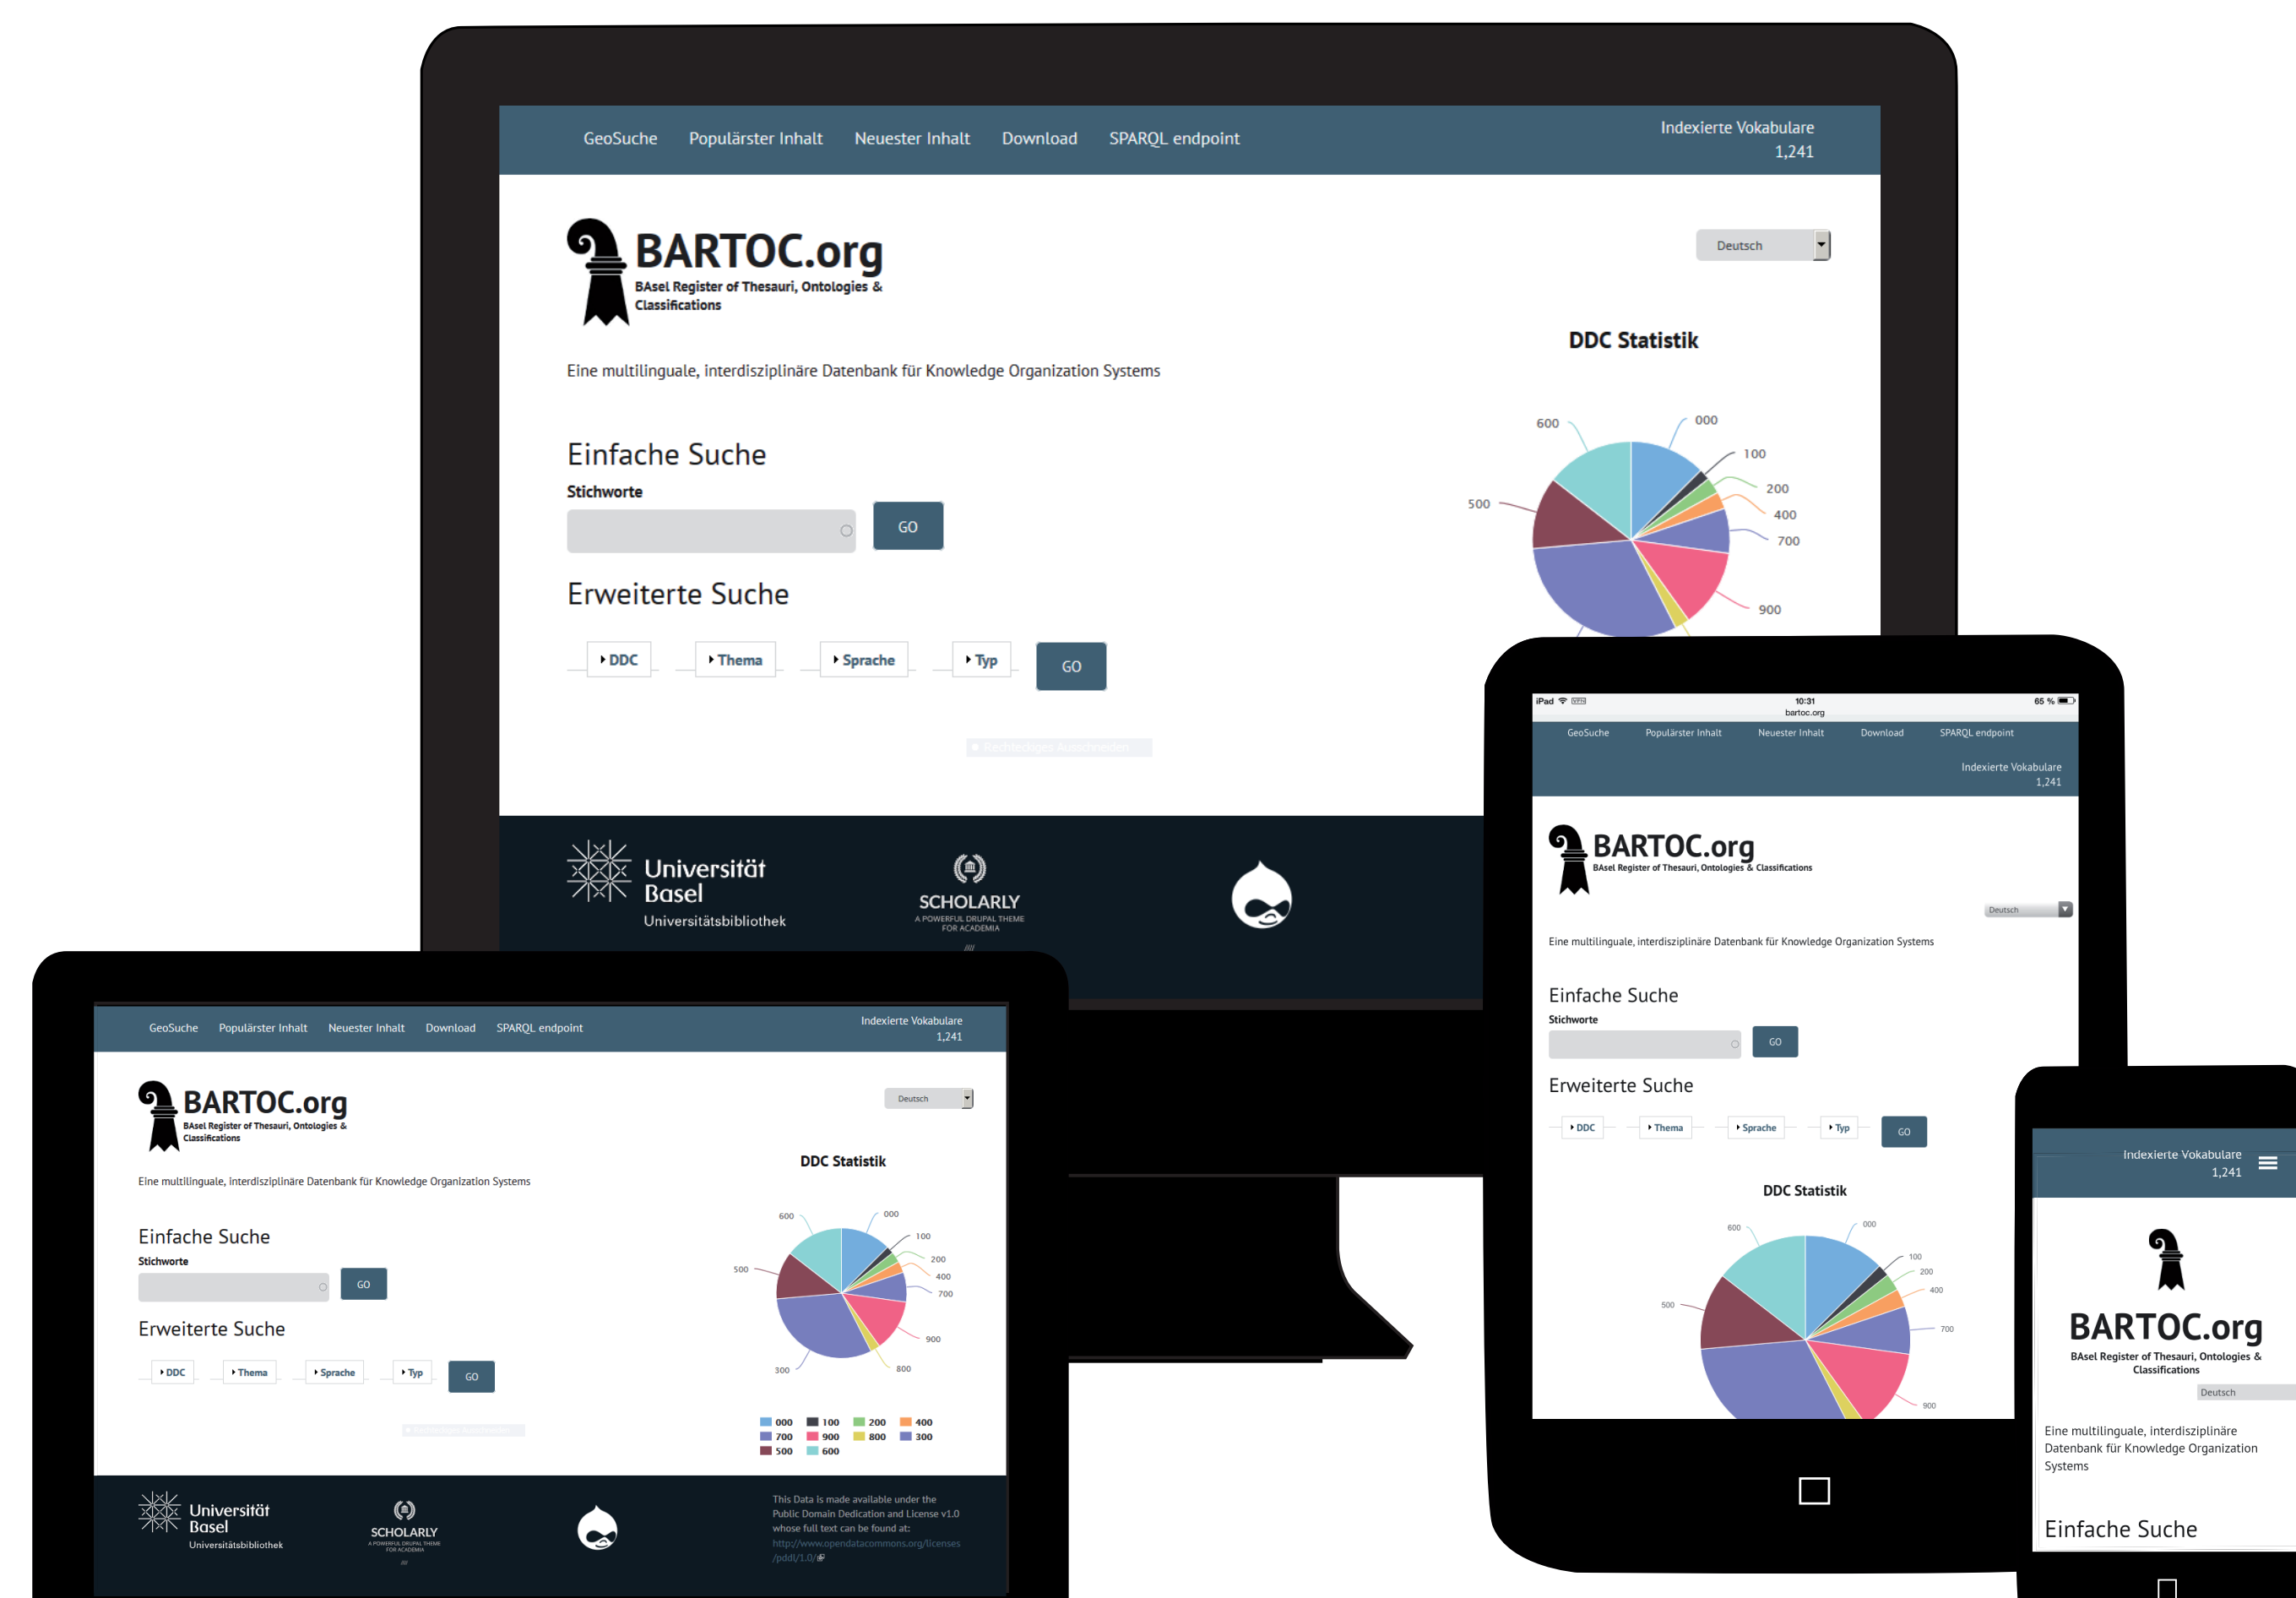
GeoSuche Populärster Inhalt Neuester Inhalt Download SPARQL endpoint

Indexierte Vokabulare
1,241

BARTOC.org
BAsel Register of Thesauri, Ontologies & Classifications

Deutsch

Eine multilinguale, interdisziplinäre Datenbank für Knowledge Organization Systems

Einfache Suche

Stichworte

GO

Erweiterte Suche

DDC Thema Sprache Typ GO

DDC Statistik

600 000 100 200 400 700 500 900

Universität Basel
Universitätsbibliothek

SCHOLARLY
A POWERFUL DRUPAL THEME FOR ACADEMIA

iPad 10:31 65 %
bartoc.org

GeoSuche Populärster Inhalt Neuester Inhalt Download SPARQL endpoint

Indexierte Vokabulare
1,241

BARTOC.org
BAsel Register of Thesauri, Ontologies & Classifications

Deutsch

Eine multilinguale, interdisziplinäre Datenbank für Knowledge Organization Systems

Einfache Suche

Stichworte

GO

Erweiterte Suche

DDC Thema Sprache Typ GO

DDC Statistik

600 000 100 200 400 700 500 900

GeoSuche Populärster Inhalt Neuester Inhalt Download SPARQL endpoint

Indexierte Vokabulare
1,241

BARTOC.org
BAsel Register of Thesauri, Ontologies & Classifications

Deutsch

DDC Statistik

Eine multilinguale, interdisziplinäre Datenbank für Knowledge Organization Systems

Einfache Suche

Stichworte

GO

Erweiterte Suche

DDC Thema Sprache Typ GO

600 000 100 200 400 700 500 900 300 800

000 100 200 400
700 900 800 300
500 600

Universität Basel
Universitätsbibliothek

SCHOLARLY
A POWERFUL DRUPAL THEME FOR ACADEMIA

This Data is made available under the Public Domain Dedication and License v1.0 whose full text can be found at: http://www.opendatacommons.org/licenses/pddl/1.0/

Indexierte Vokabulare
1,241

BARTOC.org
BAsel Register of Thesauri, Ontologies & Classifications

Deutsch

Eine multilinguale, interdisziplinäre Datenbank für Knowledge Organization Systems

Einfache Suche